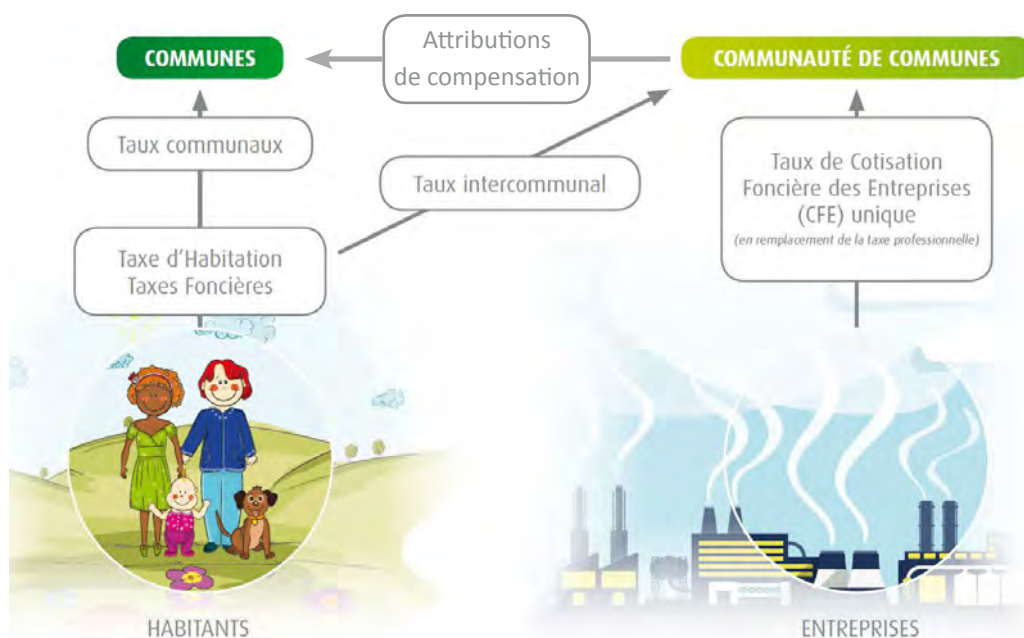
COMMUNES

Attributions de compensation

COMMUNAUTÉ DE COMMUNES

Taux communaux

Taux intercommunal

Taux de Cotisation Foncière des Entreprises (CFE) unique

(en remplacement de la taxe professionnelle)

Taxe d'Habitation
Taxes Foncières

HABITANTS

ENTREPRISES